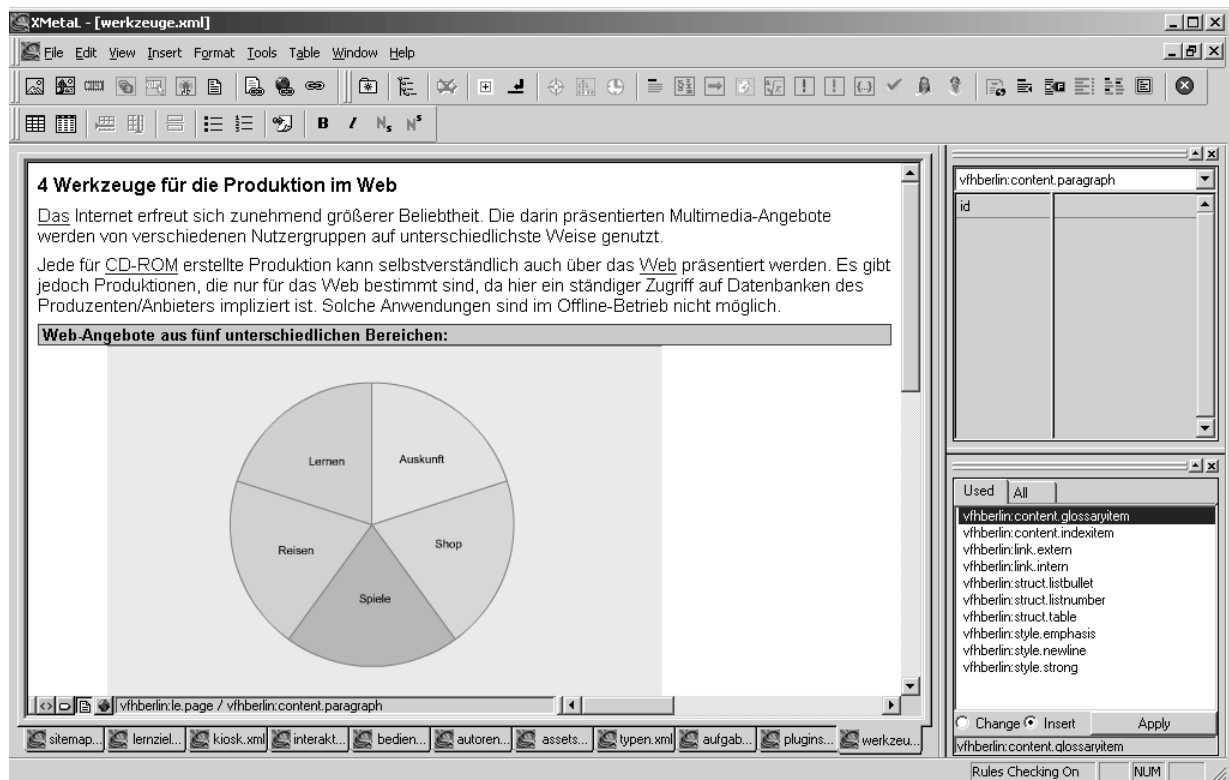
XMetaL - [werkzeuge.xml]

File Edit View Insert Format Tools Table Window Help

B I $N_s$ $N^s$

4 Werkzeuge für die Produktion im Web

Das Internet erfreut sich zunehmend größerer Beliebtheit. Die darin präsentierten Multimedia-Angebote werden von verschiedenen Nutzergruppen auf unterschiedlichste Weise genutzt.

Jede für CD-ROM erstellte Produktion kann selbstverständlich auch über das Web präsentiert werden. Es gibt jedoch Produktionen, die nur für das Web bestimmt sind, da hier ein ständiger Zugriff auf Datenbanken des Produzenten/Anbieters impliziert ist. Solche Anwendungen sind im Offline-Betrieb nicht möglich.

Web-Angebote aus fünf unterschiedlichen Bereichen:

Lernen
Auskunft
Reisen
Shop
Spiele

vfhberlin:le.page / vfhberlin:content.paragraph

sitemap... lernziel... kiosk.xml interakt... bedien... autoren... assets... typen.xml aufgab... plugins... werkzeu...

vfhberlin:content.paragraph

id

Used All

vfhberlin:content.glossaryitem
vfhberlin:content.indexitem
vfhberlin:link.extern
vfhberlin:link.intern
vfhberlin:struct.listbullet
vfhberlin:struct.listnumber
vfhberlin:struct.table
vfhberlin:style.emphasis
vfhberlin:style.newline
vfhberlin:style.strong

Change Insert Apply

vfhberlin:content.glossaryitem

Rules Checking On NUM